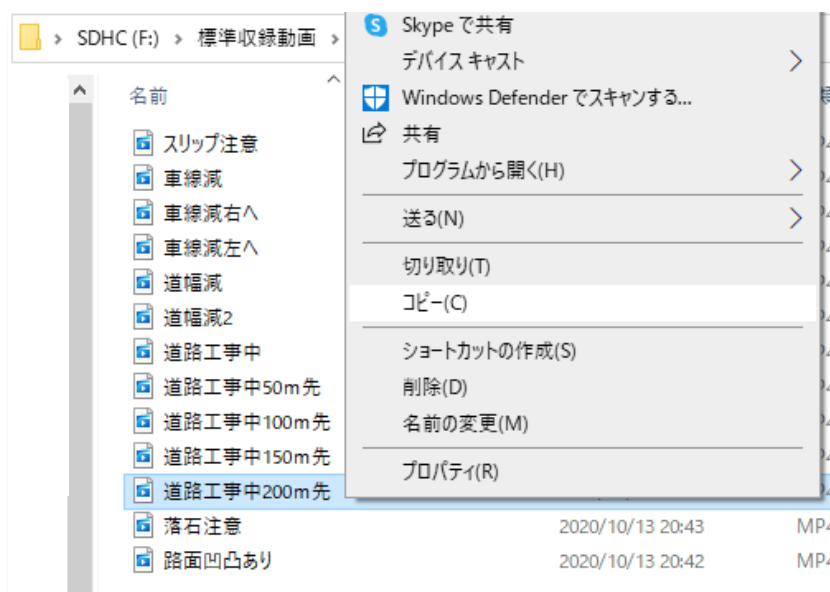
SDHC (F:) > 標準収録動画 >

名前

スリップ注意
車線減
車線減右へ
車線減左へ
道幅減
道幅減2
道路工事中
道路工事中50m先
道路工事中100m先
道路工事中150m先
道路工事中200m先
落石注意 2020/10/13 20:43 MP4
路面凹凸あり 2020/10/13 20:42 MP4

Skype で共有
デバイス キャスト
Windows Defender でスキャンする...
共有
プログラムから開く(H)
送る(N)
切り取り(T)
コピー(C)
ショートカットの作成(S)
削除(D)
名前の変更(M)
プロパティ(R)